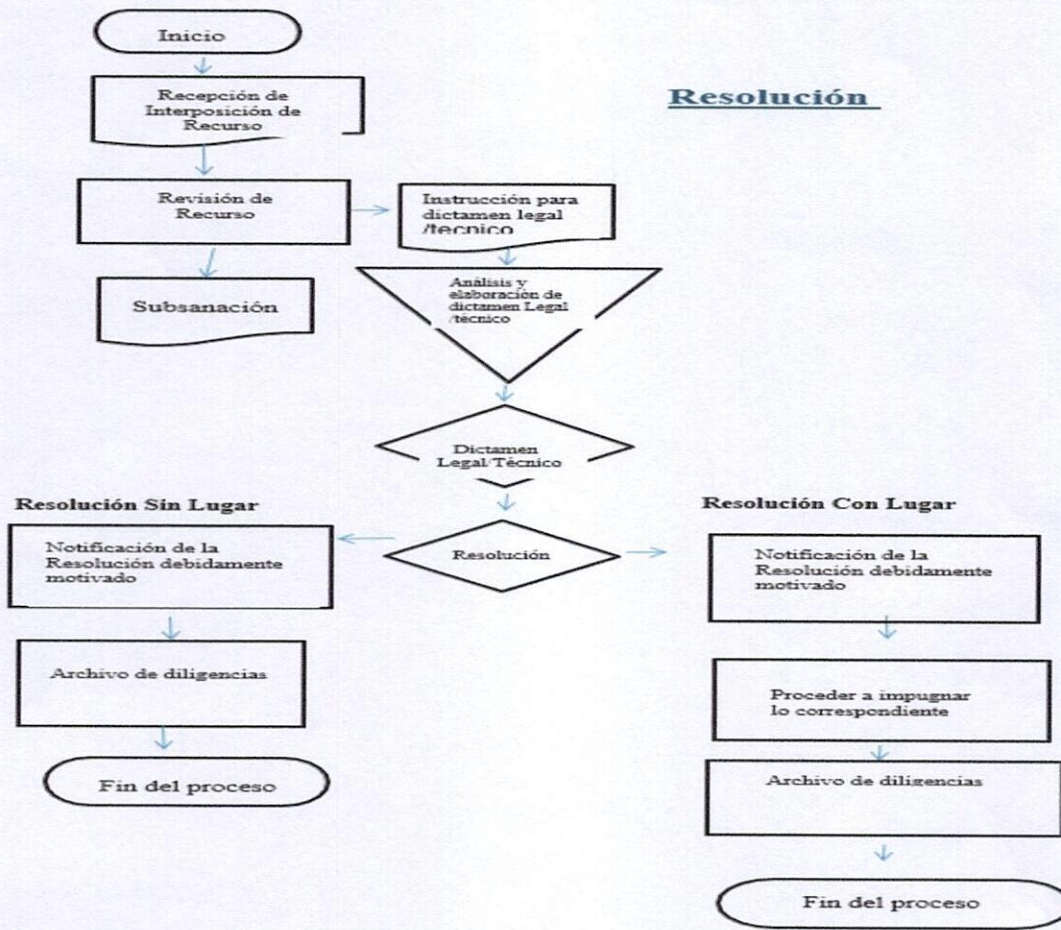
Resolución

Inicio

Recepción de Interposición de Recurso

Revisión de Recurso

Instrucción para dictamen legal /tecnico

Subsanación

Análisis y elaboración de dictamen Legal /tecnico

Dictamen Legal/Técnico

Resolución Sin Lugar

Resolución

Resolución Con Lugar

Notificación de la Resolución debidamente motivado

Archivo de diligencias

Fin del proceso

Notificación de la Resolución debidamente motivado

Proceder a impugnar lo correspondiente

Archivo de diligencias

Fin del proceso